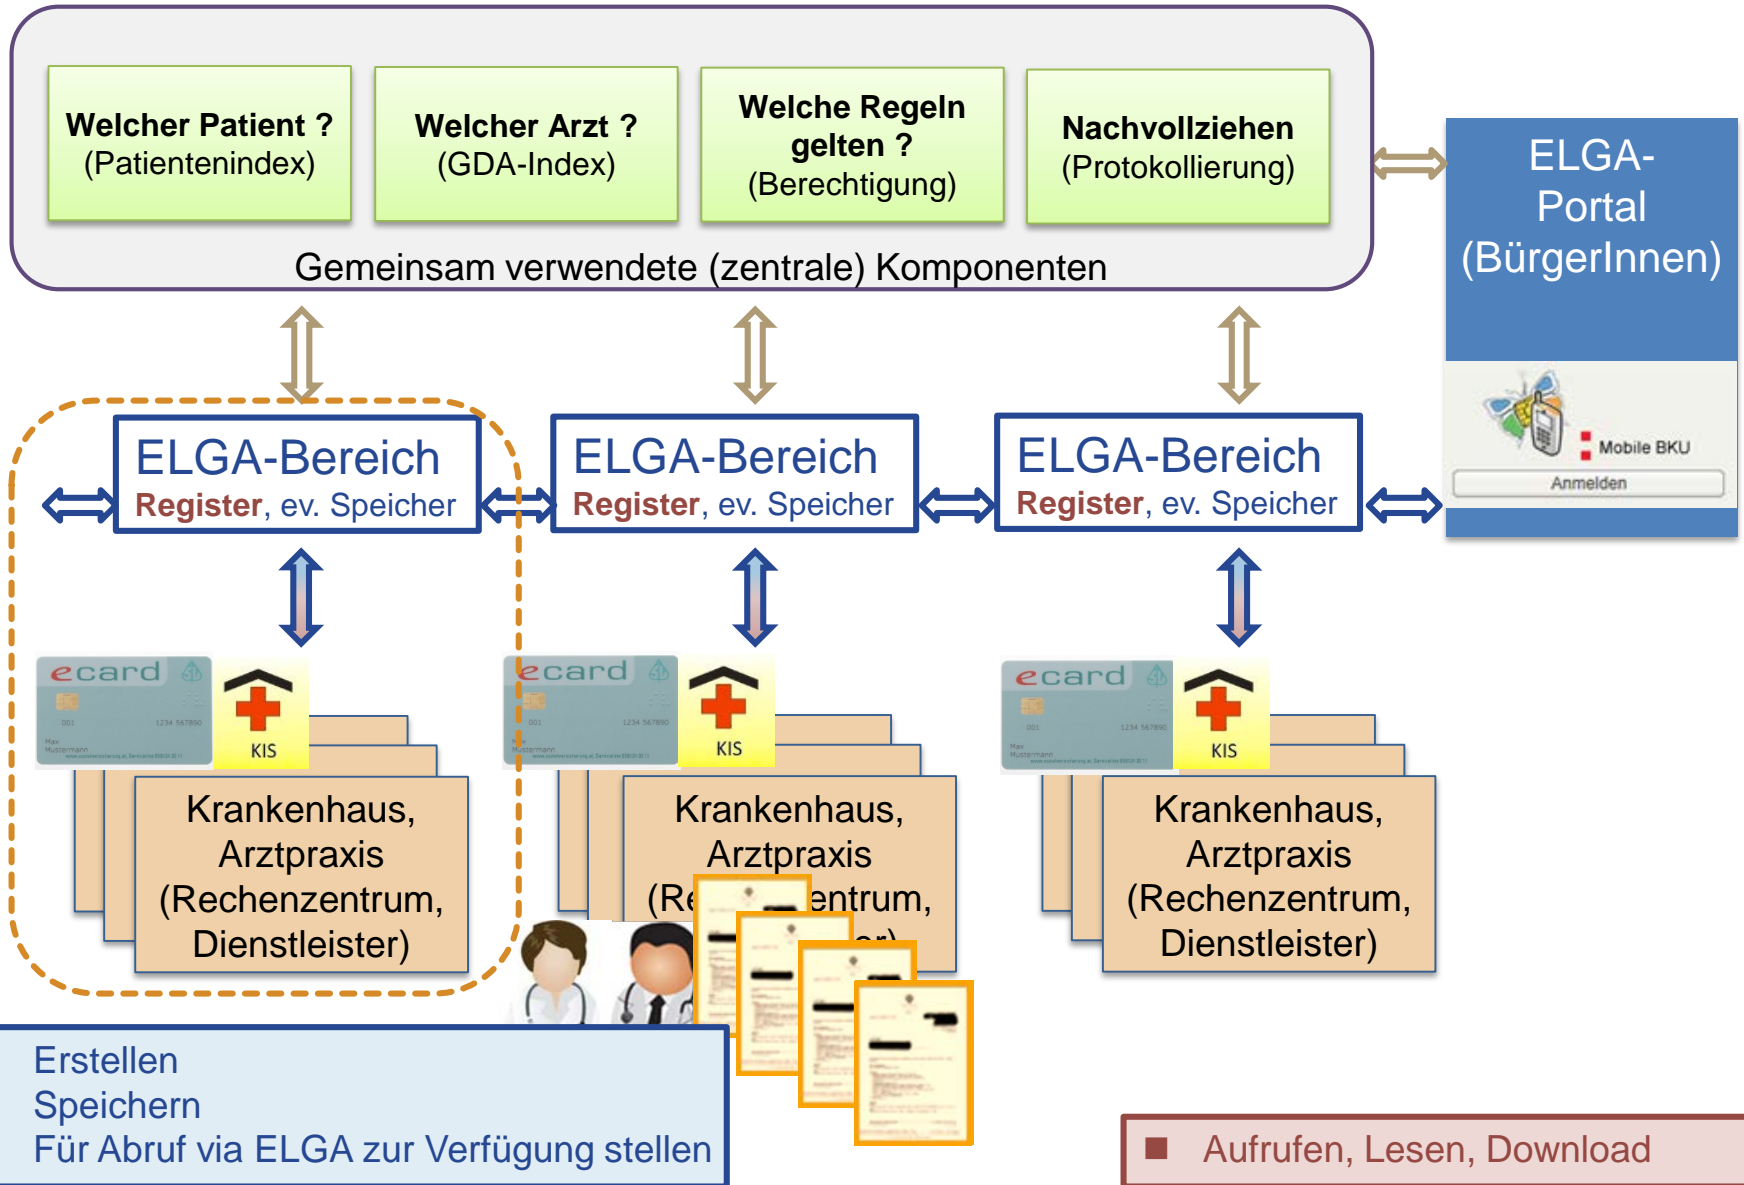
Welcher Patient ?
(Patientenindex)

Welcher Arzt ?
(GDA-Index)

Welche Regeln gelten ?
(Berechtigung)

Nachvollziehen
(Protokollierung)

Gemeinsam verwendete (zentrale) Komponenten

ELGA-Portal
(BürgerInnen)

Mobile BKU

Anmelden

ELGA-Bereich
Register, ev. Speicher

ELGA-Bereich
Register, ev. Speicher

ELGA-Bereich
Register, ev. Speicher

ecard

KIS

Krankenhaus, Arztpraxis (Rechenzentrum, Dienstleister)

ecard

KIS

Krankenhaus, Arztpraxis (Re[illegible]entrum, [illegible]er)

ecard

KIS

Krankenhaus, Arztpraxis (Rechenzentrum, Dienstleister)

Erstellen
Speichern
Für Abruf via ELGA zur Verfügung stellen

Aufrufen, Lesen, Download